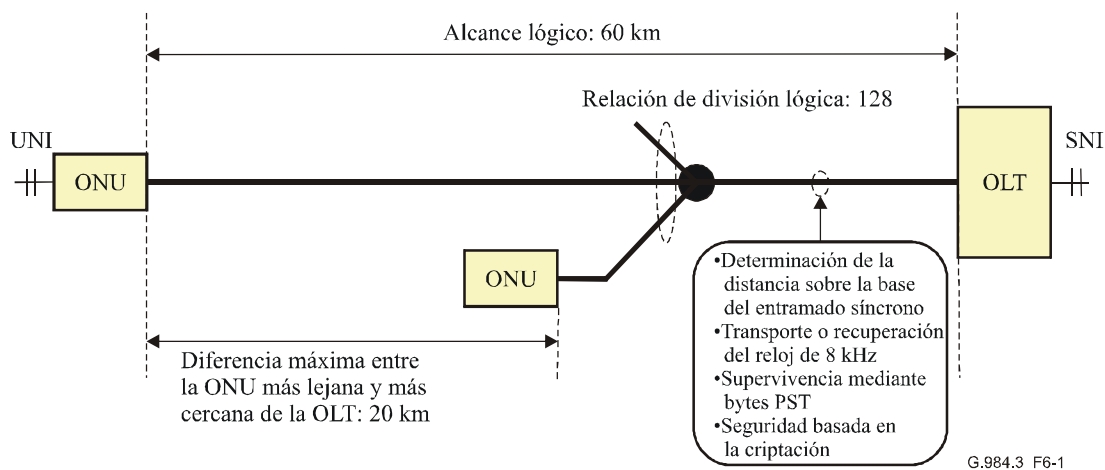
Alcance lógico: 60 km

Relación de división lógica: 128

UNI

ONU

OLT

SNI

ONU

•Determinación de la distancia sobre la base del entramado síncrono
•Transporte o recuperación del reloj de 8 kHz
•Supervivencia mediante bytes PST
•Seguridad basada en la criptación

Diferencia máxima entre la ONU más lejana y más cercana de la OLT: 20 km

G.984.3 F6-1